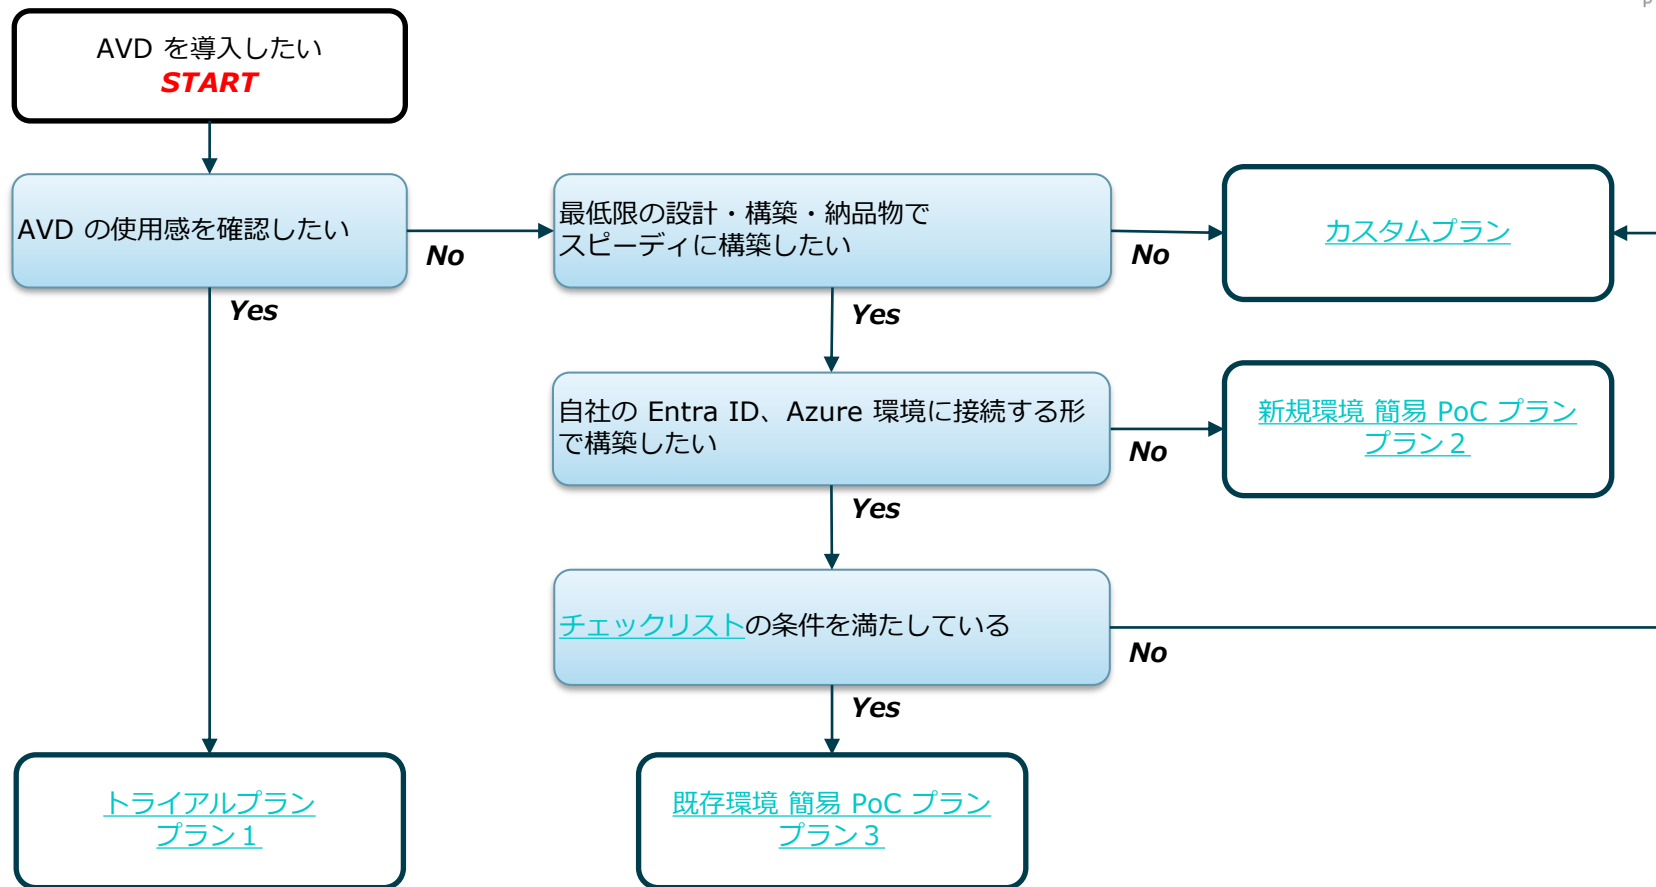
AVD を導入したい
START

AVD の使用感を確認したい

No

Yes

最低限の設計・構築・納品物でスピーディに構築したい

No

カスタムプラン

Yes

自社の Entra ID、Azure 環境に接続する形で構築したい

No

新規環境 簡易 PoC プラン
プラン 2

Yes

チェックリストの条件を満たしている

No

Yes

トライアルプラン
プラン 1

既存環境 簡易 PoC プラン
プラン 3